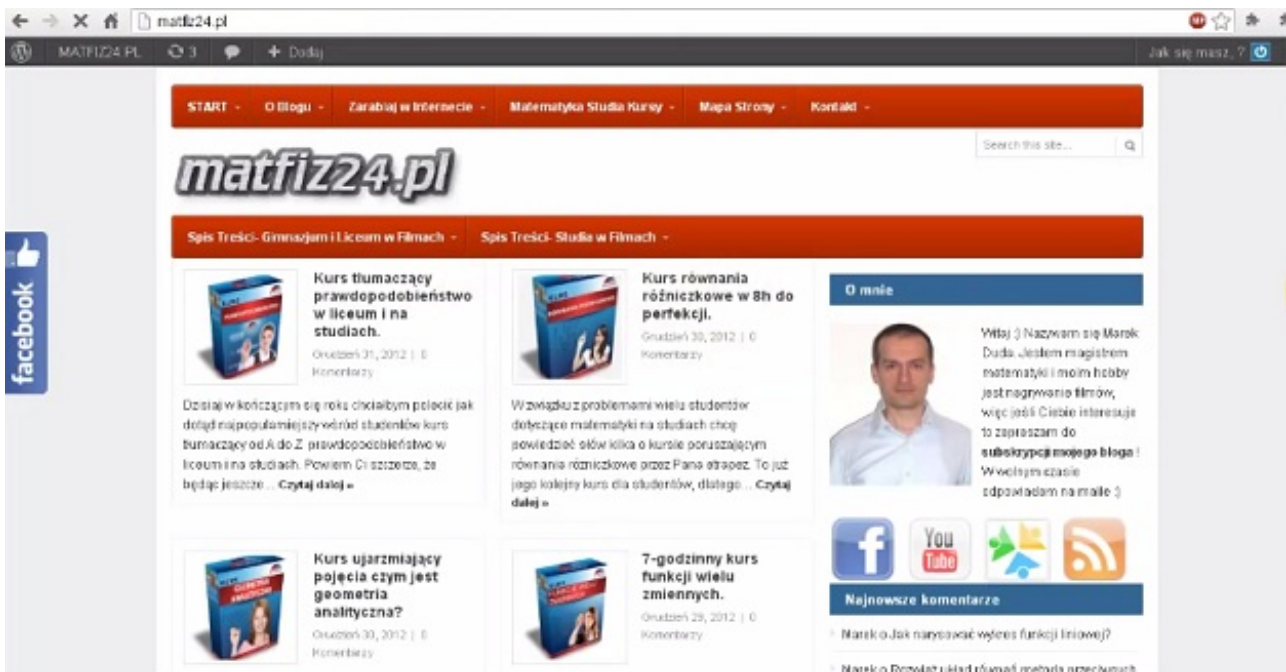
matfiz24.pl

MATFIZ24.PL 3 + Dodaj

Jak się masz, ?

START O Blogu Zarabiaj w Internecie Matematyka Studia Kursy Mapa Strony Kontakt

Search this site...

matfiz24.pl

Spis Treści- Gimnazjum i Liceum w Filmach Spis Treści- Studia w Filmach

facebook

Kurs tłumaczący prawdopodobieństwo w liceum i na studiach.

Grudzień 31, 2012 | 0 Komentarzy

Dzisiaj w kończącym się roku chciałbym polecić jak dotąd najpopularniejszy wśród studentów kurs tłumaczący od A do Z prawdopodobieństwo w liceum i na studiach. Powiem Ci szczerze, że będąc jeszcze ... Czytaj dalej »

Kurs równania różniczkowe w 8h do perfekcji.

Grudzień 30, 2012 | 0 Komentarzy

W związku z problemami wielu studentów dotyczące matematyki na studiach chcę powiedzieć słów kilka o kursie poruszającym równania różniczkowe przez Pana etrapez. To już jego kolejny kurs dla studentów, dlatego ... Czytaj dalej »

O mnie

Witaj :) Nazywam się Marek Duda. Jestem magistrem matematyki i moim hobby jest nagrywanie filmów, więc jeśli Ciebie interesuje to zapraszam do subskrypcji mojego bloga ! W wolnym czasie odpowiadam na maile :)

You Tube

Kurs ujarzmiający pojęcia czym jest geometria analityczna?

Grudzień 30, 2012 | 0 Komentarzy

7-godzinny kurs funkcji wielu zmiennych.

Grudzień 29, 2012 | 0 Komentarzy

Najnowsze komentarze

Marek o Jak narysować wykres funkcji liniowej?

Marek o Rozwiąż układ równań metodą przeciwnych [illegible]